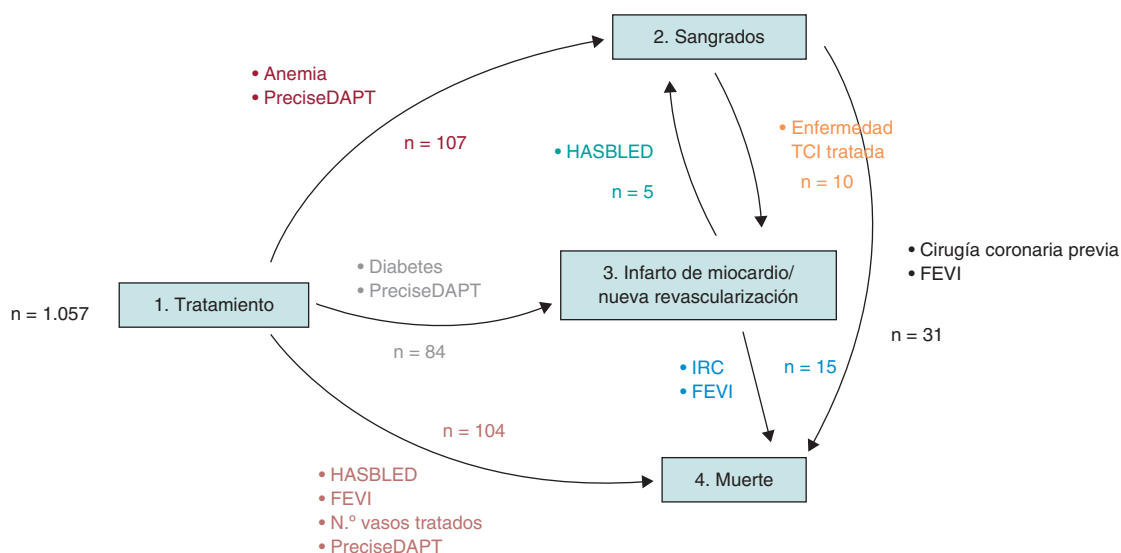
2. Sangrados

• Anemia
• PreciseDAPT

n = 107

• HASBLED

n = 5

• Enfermedad TCI tratada

n = 10

• Cirugía coronaria previa
• FEVI

n = 1.057

1. Tratamiento

• Diabetes
• PreciseDAPT

3. Infarto de miocardio/ nueva revascularización

n = 84

n = 31

• IRC
• FEVI

n = 15

n = 104

4. Muerte

• HASBLED
• FEVI
• N.º vasos tratados
• PreciseDAPT